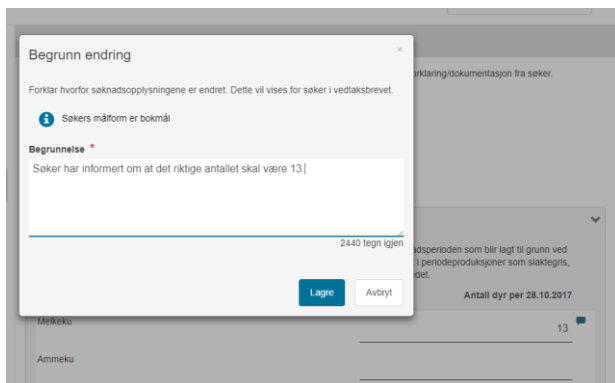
Begrunn endring

×

Forklar hvorfor søknadsopplysningene er endret. Dette vil vises for søker i vedtaksbrevet.

Søkers målform er bokmål

Begrunnelse *

Søker har informert om at det riktige antallet skal være 13

2440 tegn igjen

Lagre

Avbryt

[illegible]orklaring/dokumentasjon fra søker.

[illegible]adsperioden som blir lagt til grunn ved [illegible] i periodeproduksjoner som slaktegris, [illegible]det.

Antall dyr per 28.10.2017

Melkeku

13

Ammeku